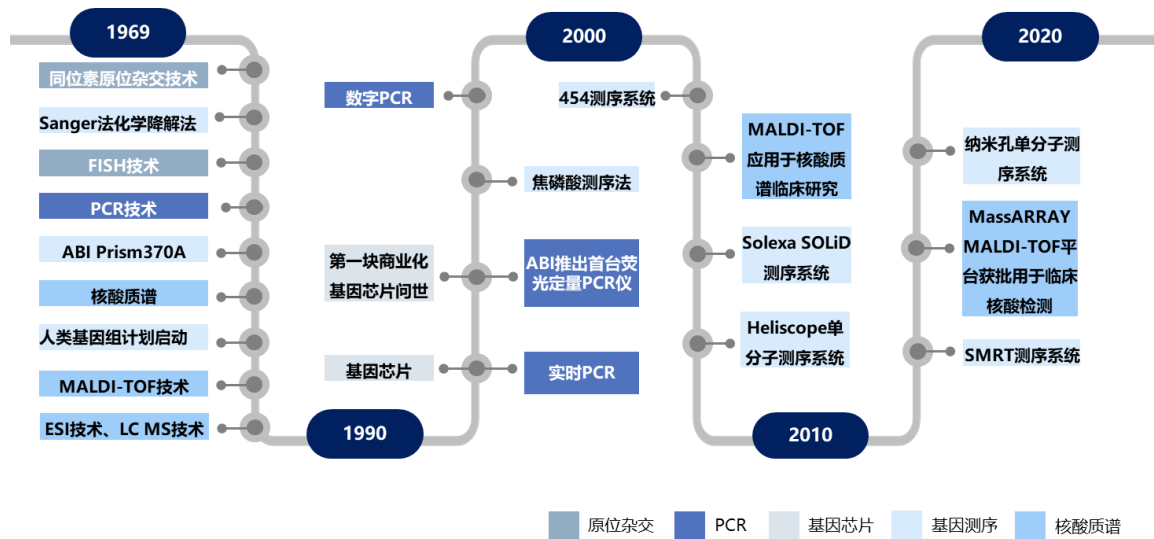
1969

同位素原位杂交技术

Sanger法化学降解法

FISH技术

PCR技术

ABI Prism370A

核酸质谱

人类基因组计划启动

MALDI-TOF技术

ESI技术、LC MS技术

1990

数字PCR

焦磷酸测序法

第一块商业化基因芯片问世

ABI推出首台荧光定量PCR仪

基因芯片

实时PCR

2000

454测序系统

MALDI-TOF应用于核酸质谱临床研究

Solexa SOLiD测序系统

Heliscope单分子测序系统

2010

2020

纳米孔单分子测序系统

MassARRAY MALDI-TOF平台获批用于临床核酸检测

SMRT测序系统

原位杂交 PCR 基因芯片 基因测序 核酸质谱